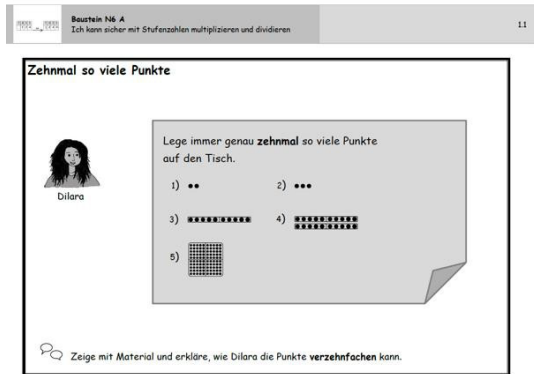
**Baustein N6 A**
Ich kann sicher mit Stufenzahlen multiplizieren und dividieren

11

**Zehnmal so viele Punkte**

Dilara

Lege immer genau **zehnmal** so viele Punkte auf den Tisch.

1)

2)

3)

4)

5)

Zeige mit Material und erkläre, wie Dilara die Punkte **verzehnfachen** kann.